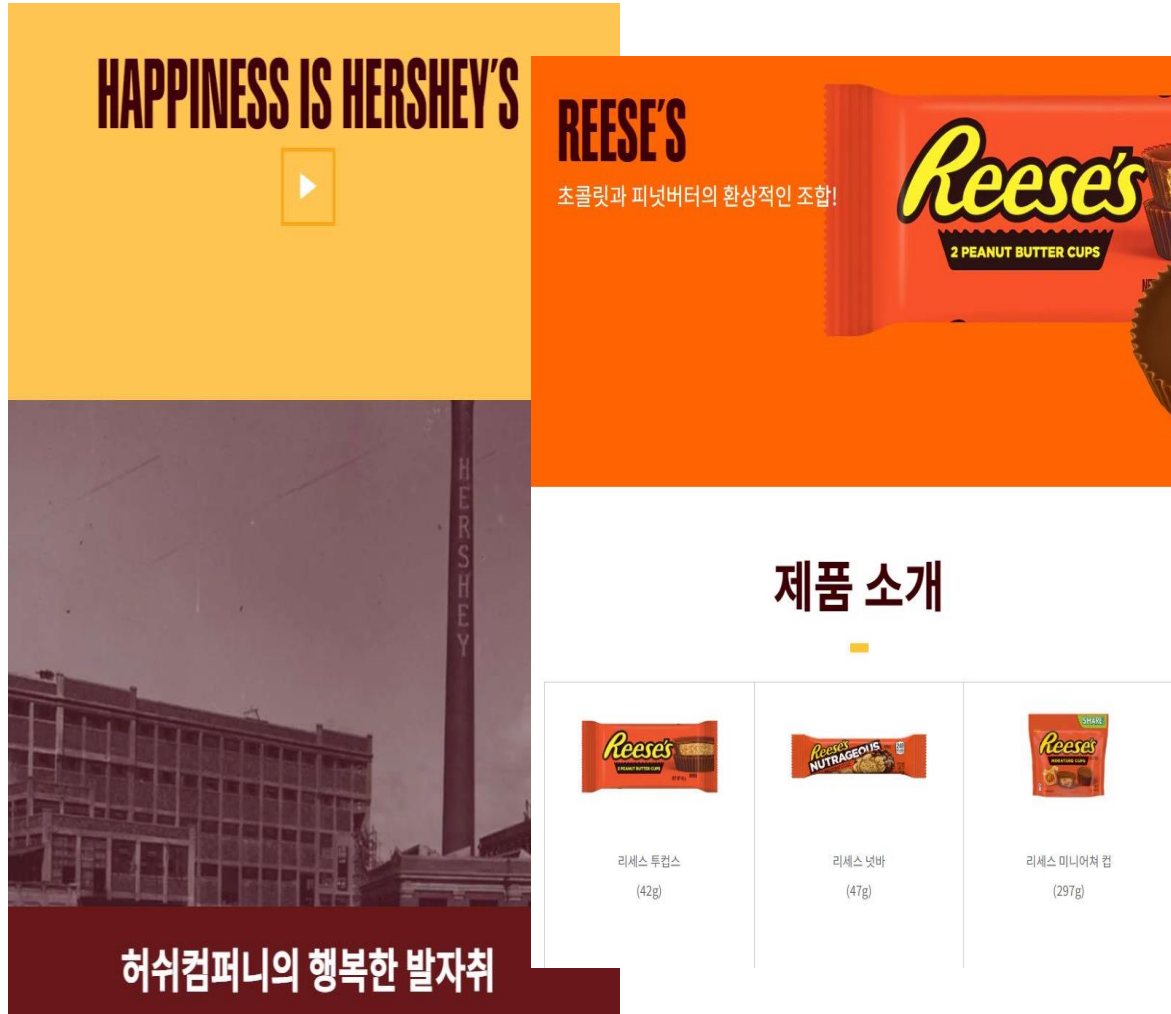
HAPPINESS IS HERSHEY'S

HERSHEY

허쉬컴퍼니의 행복한 발자취

REESE'S

초콜릿과 피넛버터의 환상적인 조합!

Reese's

2 PEANUT BUTTER CUPS

제품 소개

| Reese's 2 PEANUT BUTTER CUPS | Reese's NUTRAGEOUS | SHARE Reese's MINIATURE CUPS |
|---|---|---|
| 리세스 투컵스 (42g) | 리세스 넛바 (47g) | 리세스 미니어쳐 컵 (297g) |